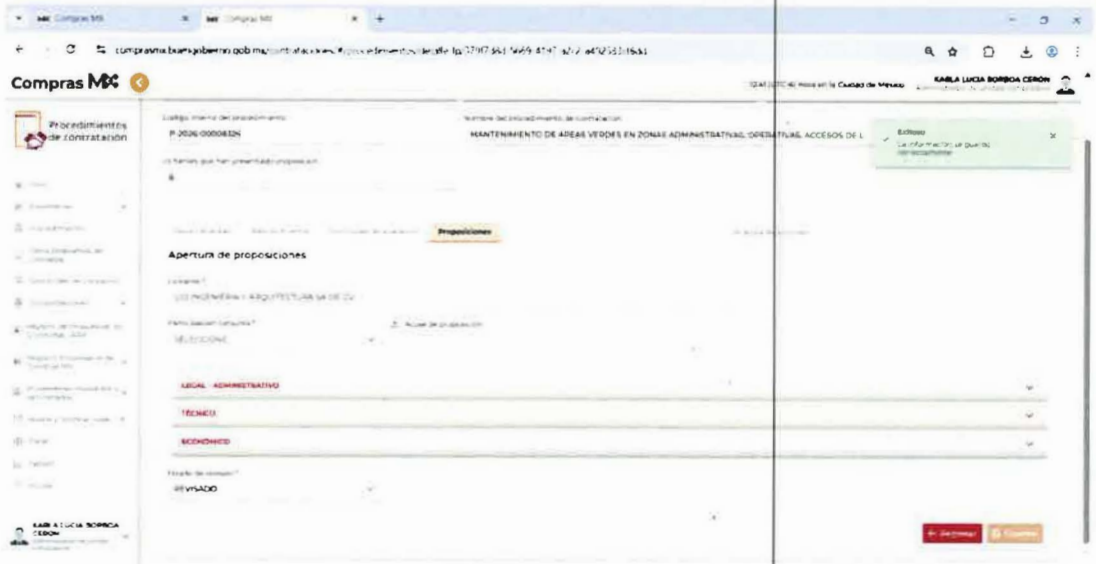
Compras MX

Compras MX

comprasmx.buengobierno.gob.mx/contrataciones/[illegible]

Compras MX

12:41 (UTC-6) Hora en la Ciudad de México

KARLA LUCIA BORBOA CERON

Procedimientos de contratación

Código interno del procedimiento

P-2026-00004326

Nombre del procedimiento de contratación

MANTENIMIENTO DE AREAS VERDES EN ZONAS ADMINISTRATIVAS, OPERATIVAS, ACCESOS DE L

Éxito

La información se guardó correctamente

Licitantes que han presentado proposición

6

Proposiciones

Apertura de proposiciones

Licitante *

LCD INGENIERIA Y ARQUITECTURA SA DE CV

Acuse de proposición

SELECCIONE

LEGAL - ADMINISTRATIVO

TECNICO

ECONOMICO

Estado de revisión *

REVISADO

Regresar

Guardar

KARLA LUCIA BORBOA CERON